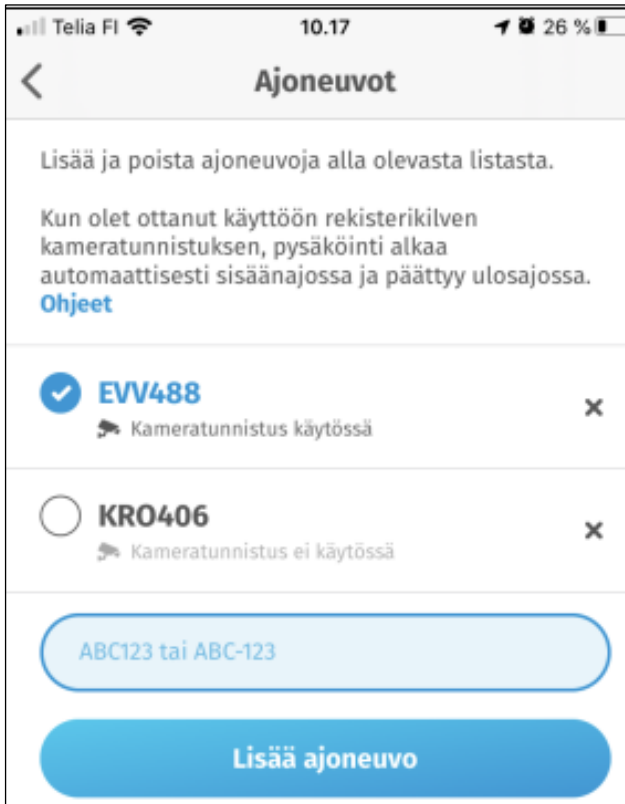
Telia FI 10.17 26 %

Ajoneuvot

Lisää ja poista ajoneuvoja alla olevasta listasta.

Kun olet ottanut käyttöön rekisterikilven kameratunnistuksen, pysäköinti alkaa automaattisesti sisäänajossa ja päättyy ulosajossa. Ohjeet

EVV488
Kameratunnistus käytössä
×

KRO406
Kameratunnistus ei käytössä
×

ABC123 tai ABC-123

Lisää ajoneuvo